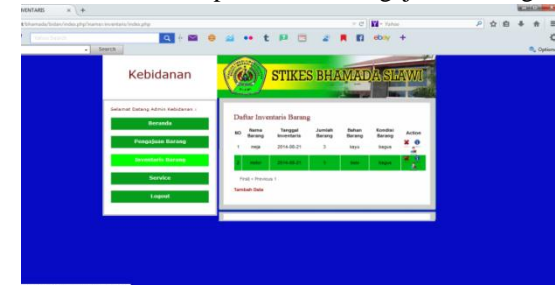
ENTARIS × +
bhamada/kebi/index.php?isi=inventaris/index.php
Search
Yahoo
Options

Kebidanan
STIKES BHAMADA SLAWI

Selamat Datang Admin Kebidanan :
Beranda
Pengajuan Barang
Inventaris Barang
Service
Logout

Daftar Inventaris Barang

| NO | Nama Barang | Tanggal Inventaris | Jumlah Barang | Bahan Barang | Kondisi Barang | Action |
|---|---|---|---|---|---|---|
| 1 | meja | 2014-08-21 | 3 | kayu | bagus | |
| 2 | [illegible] | 2014-08-21 | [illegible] | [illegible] | bagus | |

First « Previous 1
Tambah Data